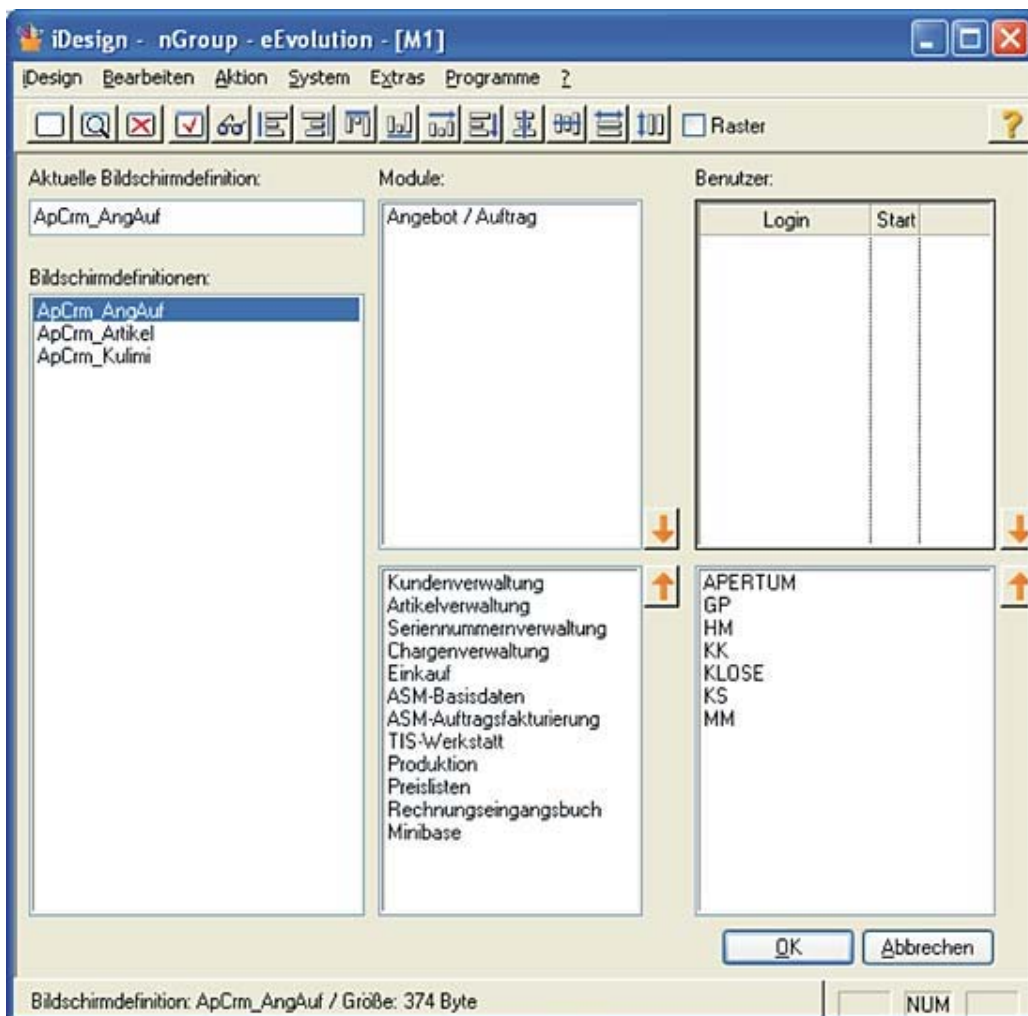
iDesign - nGroup - eEvolution - [M1]

iDesign Bearbeiten Aktion System Extras Programme ?

Raster

Aktuelle Bildschirmdefinition:

ApCrm_AngAuf

Bildschirmdefinitionen:

ApCrm_AngAuf
ApCrm_Artikel
ApCrm_Kulimi

Module:

Angebot / Auftrag

Kundenverwaltung
Artikelverwaltung
Seriennummernverwaltung
Chargenverwaltung
Einkauf
ASM-Basisdaten
ASM-Auftragsfakturierung
TIS-Werkstatt
Produktion
Preislisten
Rechnungseingangsbuch
Minibase

Benutzer:

| Login | Start |
|---|---|

APERTUM
GP
HM
KK
KLOSE
KS
MM

OK Abbrechen

Bildschirmdefinition: ApCrm_AngAuf / Größe: 374 Byte

NUM